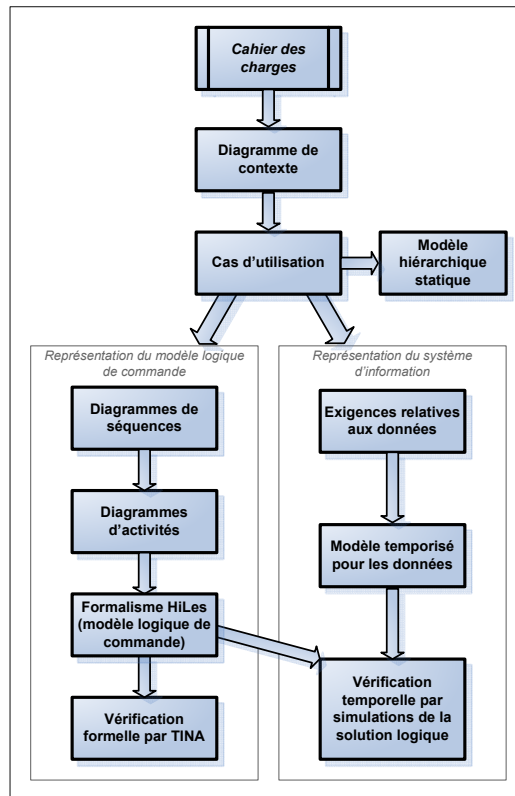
Cahier des charges

Diagramme de contexte

Cas d'utilisation

Modèle hiérarchique statique

Représentation du modèle logique de commande

Diagrammes de séquences

Diagrammes d'activités

Formalisme HiLes (modèle logique de commande)

Vérification formelle par TINA

Représentation du système d'information

Exigences relatives aux données

Modèle temporisé pour les données

Vérification temporelle par simulations de la solution logique